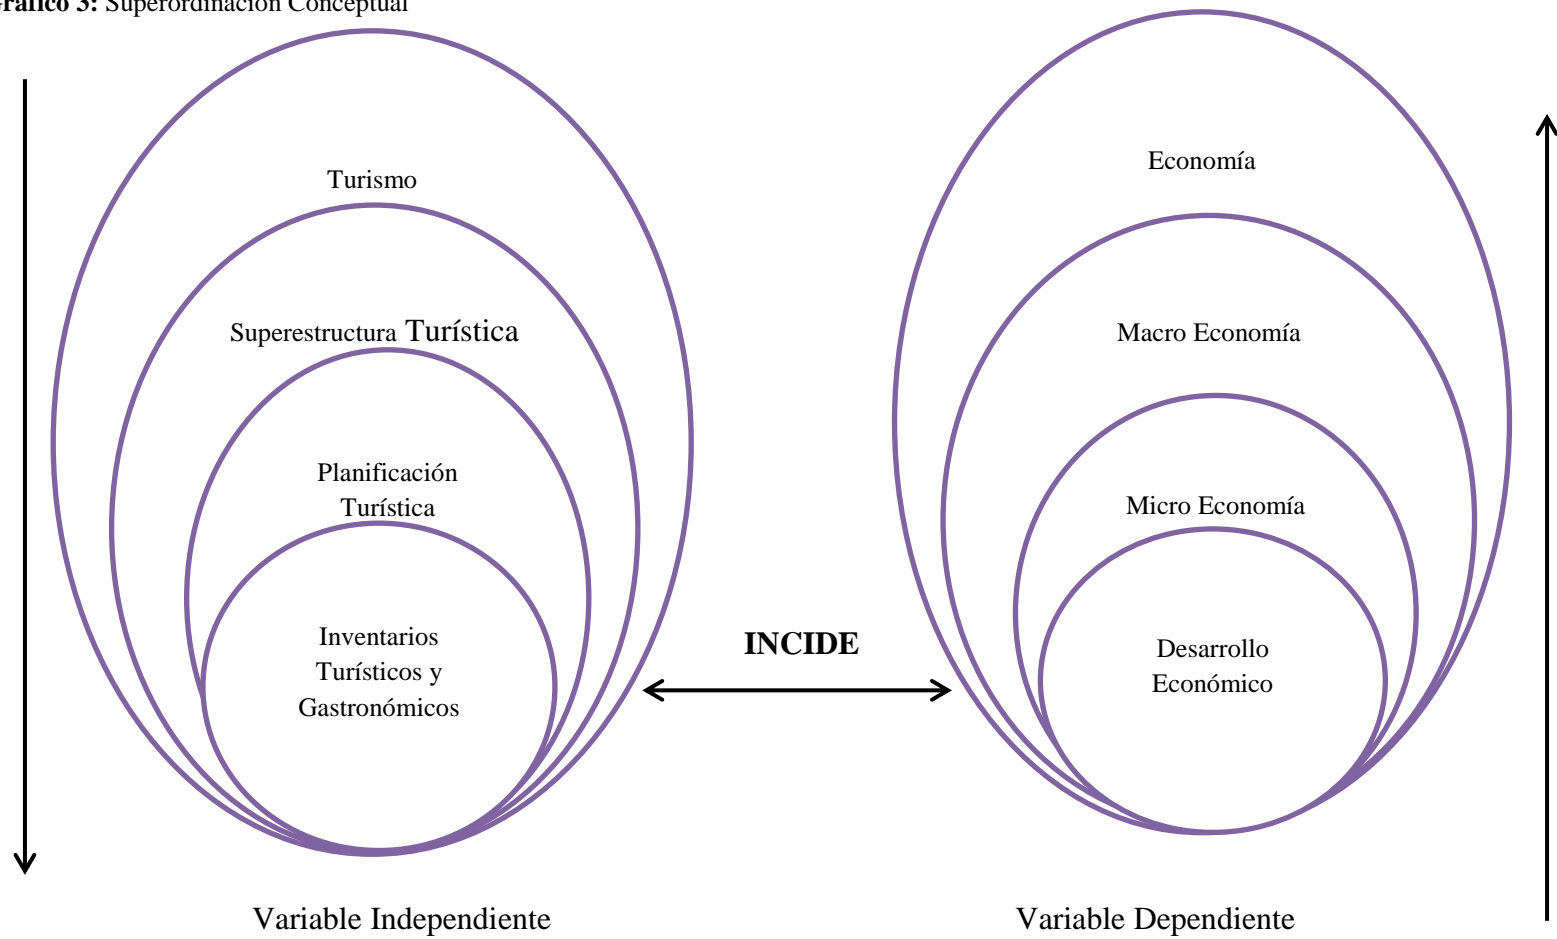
ráfico 3: Superordinación Conceptual

Turismo

Superestructura Turística

Planificación Turística

Inventarios Turísticos y Gastronómicos

INCIDE

Economía

Macro Economía

Micro Economía

Desarrollo Económico

Variable Independiente

Variable Dependiente